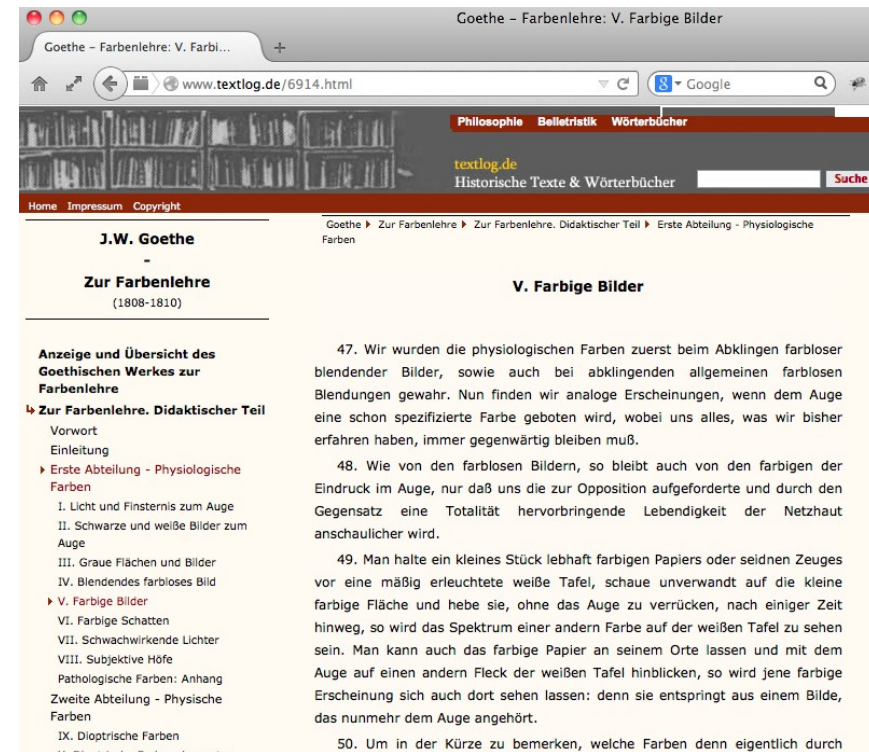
Goethe – Farbenlehre: V. Farbige Bilder

Goethe – Farbenlehre: V. Farbi...

www.textlog.de/6914.html

Google

Philosophie Belletristik Wörterbücher

textlog.de
Historische Texte & Wörterbücher

Suche

Home Impressum Copyright

J.W. Goethe
-
Zur Farbenlehre
(1808-1810)

Anzeige und Übersicht des Goethischen Werkes zur Farbenlehre

Zur Farbenlehre. Didaktischer Teil
Vorwort
Einleitung
Erste Abteilung - Physiologische Farben
I. Licht und Finsternis zum Auge
II. Schwarze und weiße Bilder zum Auge
III. Graue Flächen und Bilder
IV. Blendendes farbloses Bild
V. Farbige Bilder
VI. Farbige Schatten
VII. Schwachwirkende Lichter
VIII. Subjektive Höfe
Pathologische Farben: Anhang
Zweite Abteilung - Physische Farben
IX. Dioptrische Farben
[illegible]

Goethe ▸ Zur Farbenlehre ▸ Zur Farbenlehre. Didaktischer Teil ▸ Erste Abteilung - Physiologische Farben

V. Farbige Bilder

47. Wir wurden die physiologischen Farben zuerst beim Abklingen farbloser blendender Bilder, sowie auch bei abklingenden allgemeinen farblosen Blendungen gewahr. Nun finden wir analoge Erscheinungen, wenn dem Auge eine schon spezifizierte Farbe geboten wird, wobei uns alles, was wir bisher erfahren haben, immer gegenwärtig bleiben muß.

48. Wie von den farblosen Bildern, so bleibt auch von den farbigen der Eindruck im Auge, nur daß uns die zur Opposition aufgeforderte und durch den Gegensatz eine Totalität hervorbringende Lebendigkeit der Netzhaut anschaulicher wird.

49. Man halte ein kleines Stück lebhaft farbigen Papiers oder seidnen Zeuges vor eine mäßig erleuchtete weiße Tafel, schaue unverwandt auf die kleine farbige Fläche und hebe sie, ohne das Auge zu verrücken, nach einiger Zeit hinweg, so wird das Spektrum einer andern Farbe auf der weißen Tafel zu sehen sein. Man kann auch das farbige Papier an seinem Orte lassen und mit dem Auge auf einen andern Fleck der weißen Tafel hinblicken, so wird jene farbige Erscheinung sich auch dort sehen lassen: denn sie entspringt aus einem Bilde, das nunmehr dem Auge angehört.

50. Um in der Kürze zu bemerken, welche Farben denn eigentlich durch